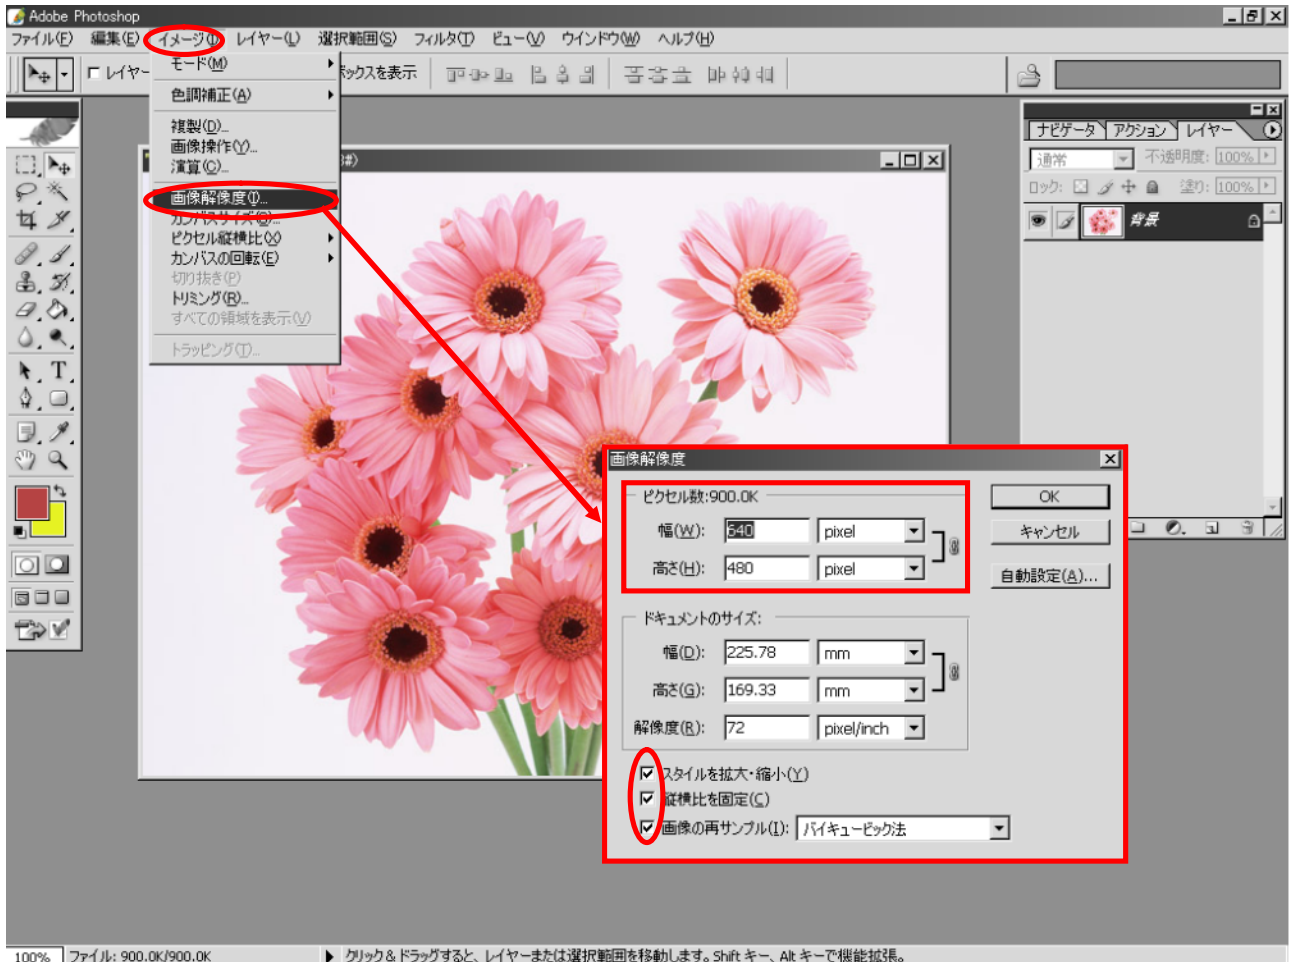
Adobe Photoshop

ファイル(F) 編集(E) イメージ(I) レイヤー(L) 選択範囲(S) フィルタ(T) ビュー(V) ウインドウ(W) ヘルプ(H)

レイヤー ックスを表示

モード(M)
色調補正(A)
複製(D)...
画像操作(Y)...
演算(C)...
画像解像度(I)...
カンバスサイズ(S)...
ピクセル縦横比(X)
カンバスの回転(E)
切り抜き(P)
トリミング(R)...
すべての領域を表示(V)
トラッピング(T)...

ナビゲータ アクション レイヤー
通常 不透明度: 100%
ロック: 塗り: 100%
背景

画像解像度
ピクセル数:900.0K
幅(W): 640 pixel
高さ(H): 480 pixel
OK
キャンセル
自動設定(A)...
ドキュメントのサイズ:
幅(D): 225.78 mm
高さ(G): 169.33 mm
解像度(R): 72 pixel/inch
スタイルを拡大・縮小(Y)
縦横比を固定(C)
画像の再サンプル(I): バイキュービック法

100% ファイル: 900.0K/900.0K クリック & ドラッグすると、レイヤーまたは選択範囲を移動します。Shift キー、Alt キーで機能拡張。